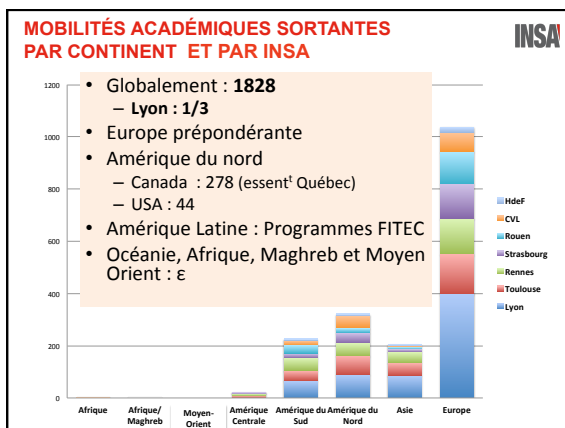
MOBILITÉS ACADÉMIQUES SORTANTES PAR CONTINENT ET PAR INSA

INSA

1200
1000
800
600
400
200
0

• Globalement : **1828**
– **Lyon : 1/3**
• Europe prépondérante
• Amérique du nord
– Canada : 278 (essent$^t$ Québec)
– USA : 44
• Amérique Latine : Programmes FITEC
• Océanie, Afrique, Maghreb et Moyen Orient : ε

HdeF
CVL
Rouen
Strasbourg
Rennes
Toulouse
Lyon

Afrique
Afrique/ Maghreb
Moyen-Orient
Amérique Centrale
Amérique du Sud
Amérique du Nord
Asie
Europe